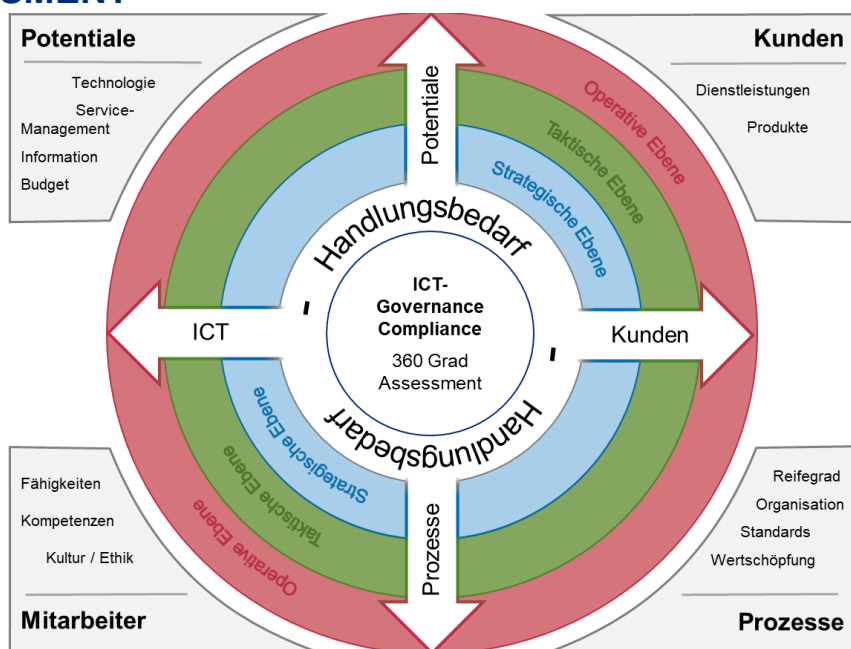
Potentiale

Technologie

Service-Management

Information

Budget

Kunden

Dienstleistungen

Produkte

Potentiale

Operative Ebene

Taktische Ebene

Strategische Ebene

Handlungsbedarf

ICT-Governance Compliance

360 Grad Assessment

ICT

Kunden

Handlungsbedarf

Strategische Ebene

Taktische Ebene

Operative Ebene

Prozesse

Fähigkeiten

Kompetenzen

Kultur / Ethik

Mitarbeiter

Reifegrad

Organisation

Standards

Wertschöpfung

Prozesse